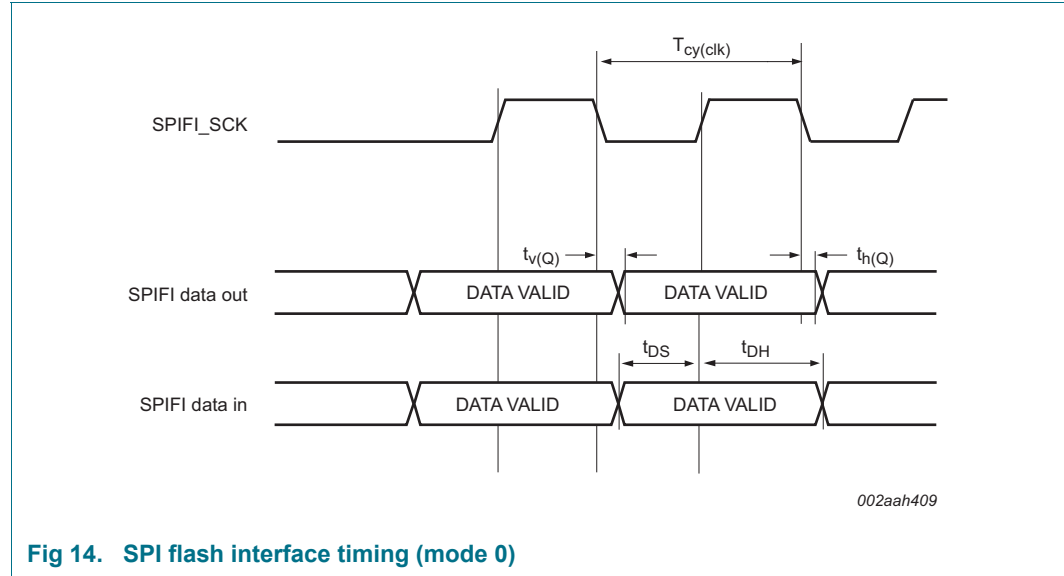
$T_{cy(clk)}$

SPIFI_SCK

$t_{v(Q)}$

$t_{h(Q)}$

SPIFI data out

DATA VALID

DATA VALID

$t_{DS}$

$t_{DH}$

SPIFI data in

DATA VALID

DATA VALID

002aah409

Fig 14. SPI flash interface timing (mode 0)